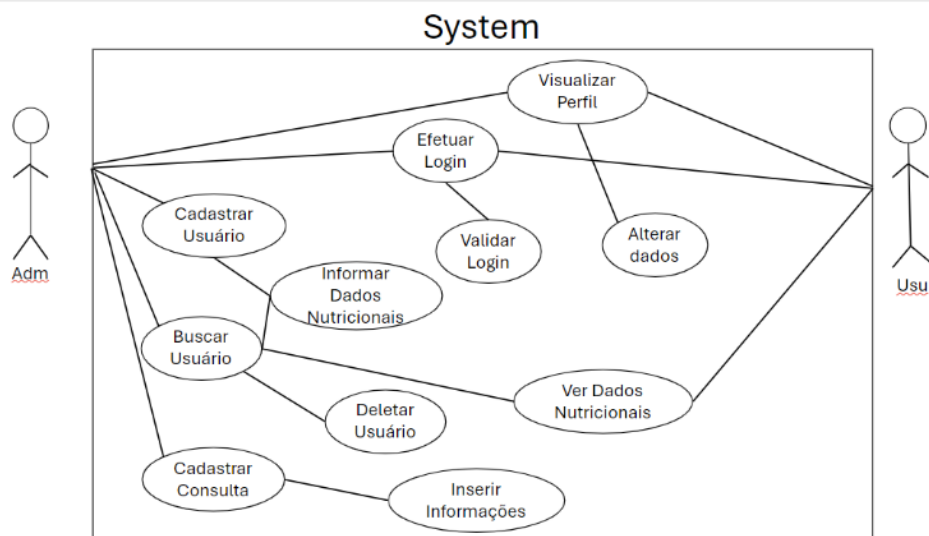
System

Adm

Usu

Visualizar Perfil

Efetuar Login

Cadastrar Usuário

Validar Login

Alterar dados

Informar Dados Nutricionais

Buscar Usuário

Ver Dados Nutricionais

Deletar Usuário

Cadastrar Consulta

Inserir Informações